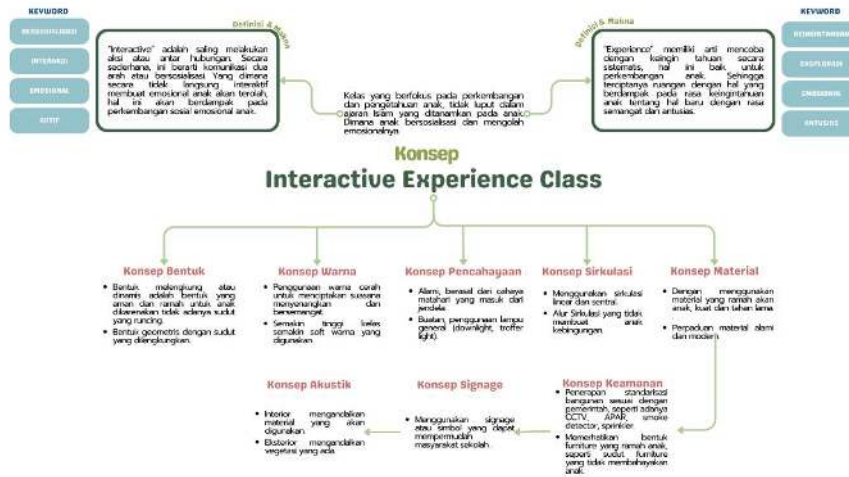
KEYWORD

BERSOSIALISASI

INTERAKSI

EMOSIONAL

AKTIF

Definisi & Makna

"Interactive" adalah saling melakukan aksi atau antar hubungan. Secara sederhana, ini berarti komunikasi dua arah atau bersosialisasi. Yang dimana secara tidak langsung interaktif membuat emosional anak akan terolah, hal ini akan berdampak pada perkembangan sosial emosional anak.

Kelas yang berfokus pada perkembangan dan pengetahuan anak, tidak luput dalam ajaran Islam yang ditanamkan pada anak. Dimana anak bersosialisasi dan mengolah emosionalnya.

Definisi & Makna

"Experience" memiliki arti mencoba dengan keingin tahuan secara sistematis, hal ini baik untuk perkembangan anak. Sehingga terciptanya ruangan dengan hal yang berdampak pada rasa keingintahuan anak tentang hal baru dengan rasa semangat dan antusias.

KEYWORD

KEINGINTAHUAN

EKSPLORASI

EMOSIONAL

ANTUSIAS

Konsep

Interactive Experience Class

Konsep Bentuk

• Bentuk melengkung atau dinamis adalah bentuk yang aman dan ramah untuk anak ditanamkan tidak adanya sudut yang runcing.

• Bentuk geometris dengan sudut yang dilengkungkan.

Konsep Warna

• Penggunaan warna cerah untuk menciptakan suasana menyenangkan dan bersemangat.

• Semakin tinggi kelas semakin soft warna yang digunakan.

Konsep Pencahayaan

• Alami, berasal dari cahaya matahari yang masuk dari jendela.

• Buatan, penggunaan lampu general (downlight, troffer light).

Konsep Sirkulasi

• Menggunakan sirkulasi linear dan sentral.

• Alur Sirkulasi yang tidak membuat anak kebingungan.

Konsep Material

• Dengan menggunakan material yang ramah akan anak, kuat dan tahan lama.

• Perpaduan material alami dan modern.

Konsep Akustik

• Interior mengandalkan material yang akan digunakan.

• Eksterior mengandalkan vegetasi yang ada.

Konsep Signage

• Menggunakan signage atau simbol yang dapat mempermudah masyarakat sekolah.

Konsep Keamanan

• Penerapan standarisasi bangunan sesuai dengan pemerintah, seperti adanya CCTV, APAR, smoke detector, sprinkler.

• Memerhatikan bentuk furniture yang ramah anak, seperti sudut furniture yang tidak membahayakan anak.